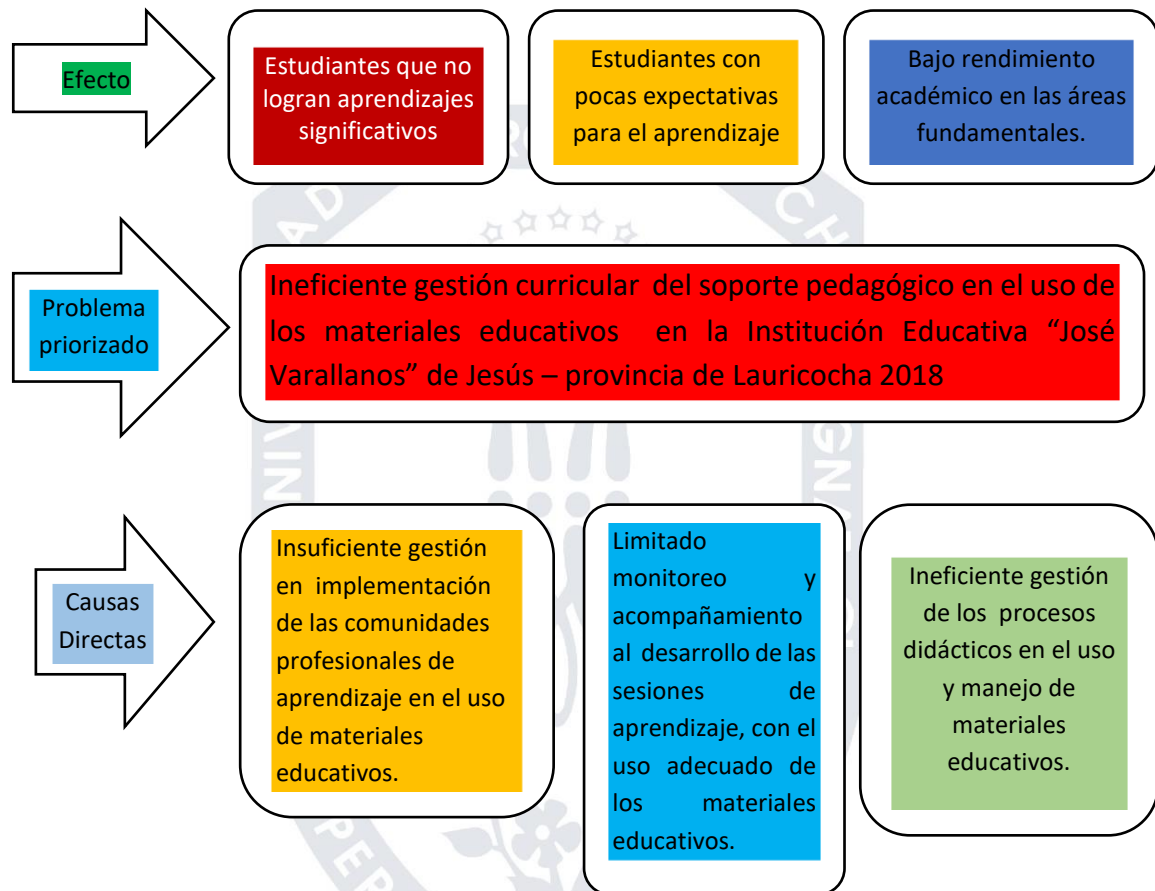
Efecto

Estudiantes que no logran aprendizajes significativos

Estudiantes con pocas expectativas para el aprendizaje

Bajo rendimiento académico en las áreas fundamentales.

Problema priorizado

Ineficiente gestión curricular del soporte pedagógico en el uso de los materiales educativos en la Institución Educativa "José Varallanos" de Jesús – provincia de Lauricocha 2018

Causas Directas

Insuficiente gestión en implementación de las comunidades profesionales de aprendizaje en el uso de materiales educativos.

Limitado monitoreo y acompañamiento al desarrollo de las sesiones de aprendizaje, con el uso adecuado de los materiales educativos.

Ineficiente gestión de los procesos didácticos en el uso y manejo de materiales educativos.